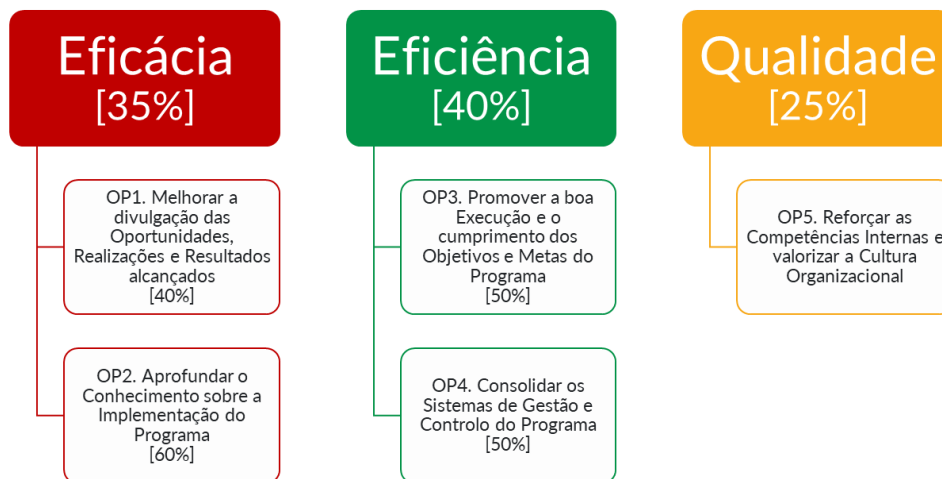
Eficácia
[35%]

OP1. Melhorar a divulgação das Oportunidades, Realizações e Resultados alcançados
[40%]

OP2. Aprofundar o Conhecimento sobre a Implementação do Programa
[60%]

Eficiência
[40%]

OP3. Promover a boa Execução e o cumprimento dos Objetivos e Metas do Programa
[50%]

OP4. Consolidar os Sistemas de Gestão e Controlo do Programa
[50%]

Qualidade
[25%]

OP5. Reforçar as Competências Internas e valorizar a Cultura Organizacional